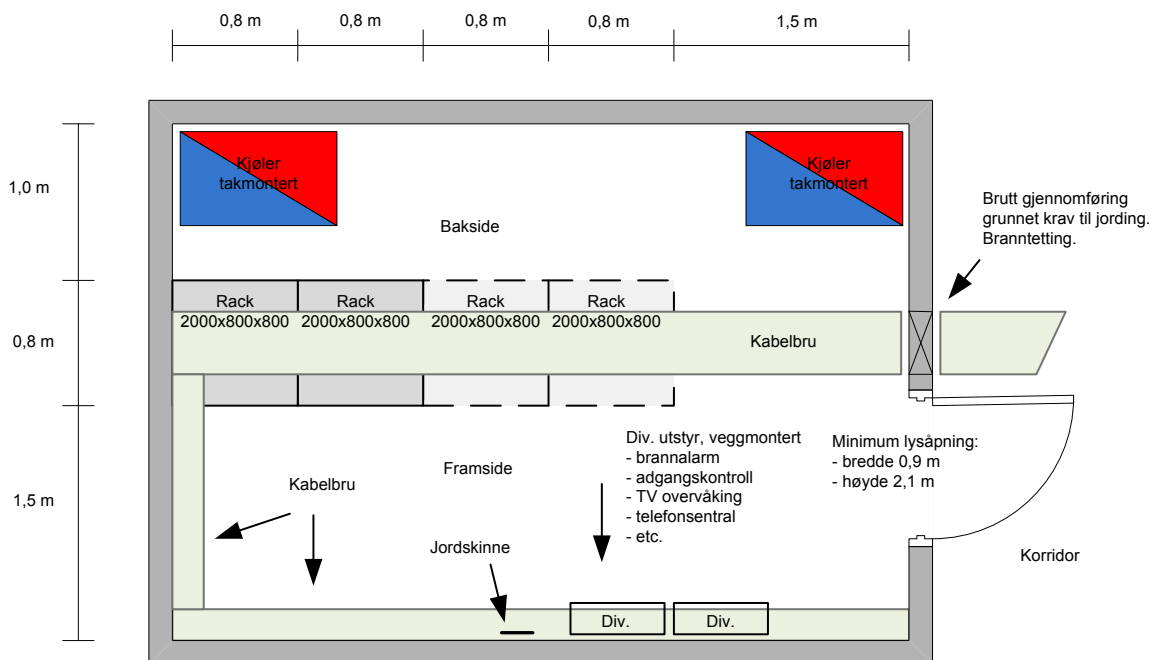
0,8 m 0,8 m 0,8 m 0,8 m 1,5 m

1,0 m

0,8 m

1,5 m

Kjøler takmontert

Kjøler takmontert

Bakside

Brutt gjennomføring grunnet krav til jording. Branntetting.

Rack 2000x800x800

Rack 2000x800x800

Rack 2000x800x800

Rack 2000x800x800

Kabelbru

Div. utstyr, veggmontert
- brannalarm
- adgangskontroll
- TV overvåking
- telefonsentral
- etc.

Minimum lysåpning:
- bredde 0,9 m
- høyde 2,1 m

Framside

Kabelbru

Jordskinne

Korridor

Div.

Div.